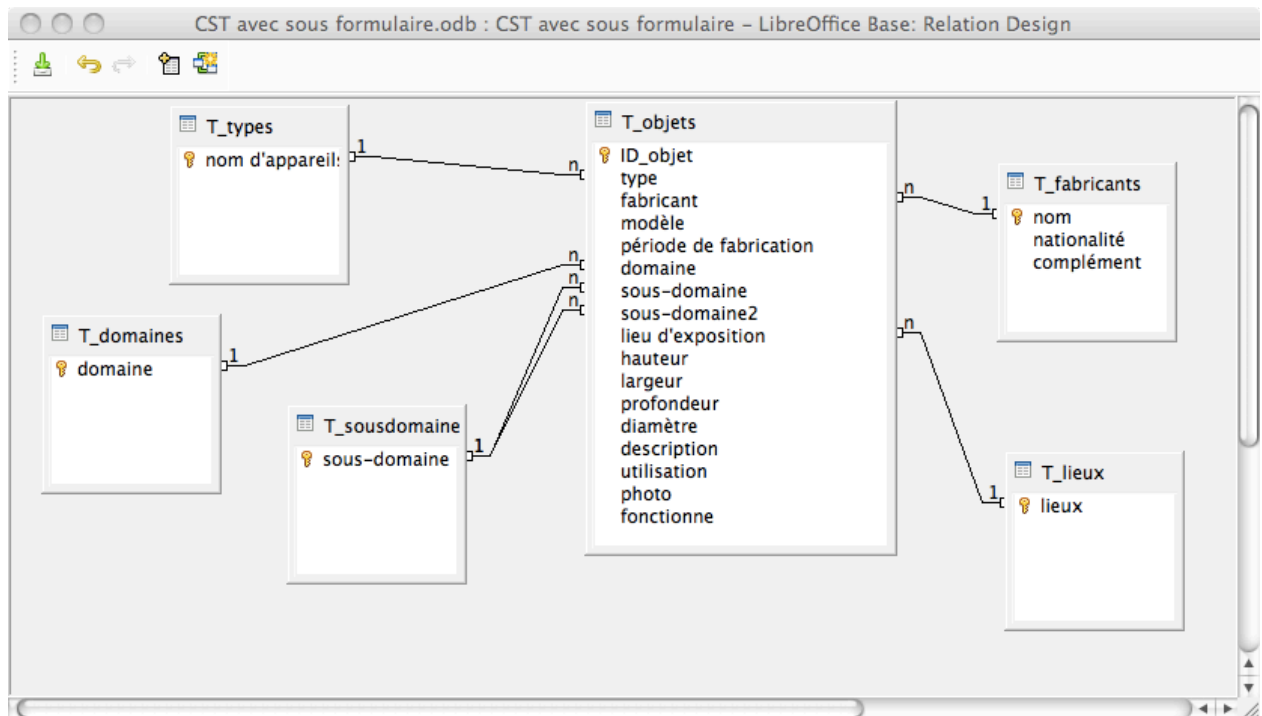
CST avec sous formulaire.odb : CST avec sous formulaire – LibreOffice Base: Relation Design

T_types
nom d'appareils

T_objets
ID_objet
type
fabricant
modèle
période de fabrication
domaine
sous-domaine
sous-domaine2
lieu d'exposition
hauteur
largeur
profondeur
diamètre
description
utilisation
photo
fonctionne

T_fabricants
nom
nationalité
complément

T_domaines
domaine

T_sousdomaine
sous-domaine

T_lieux
lieux

1
n
n
1
n
n
n
1
1
n
1